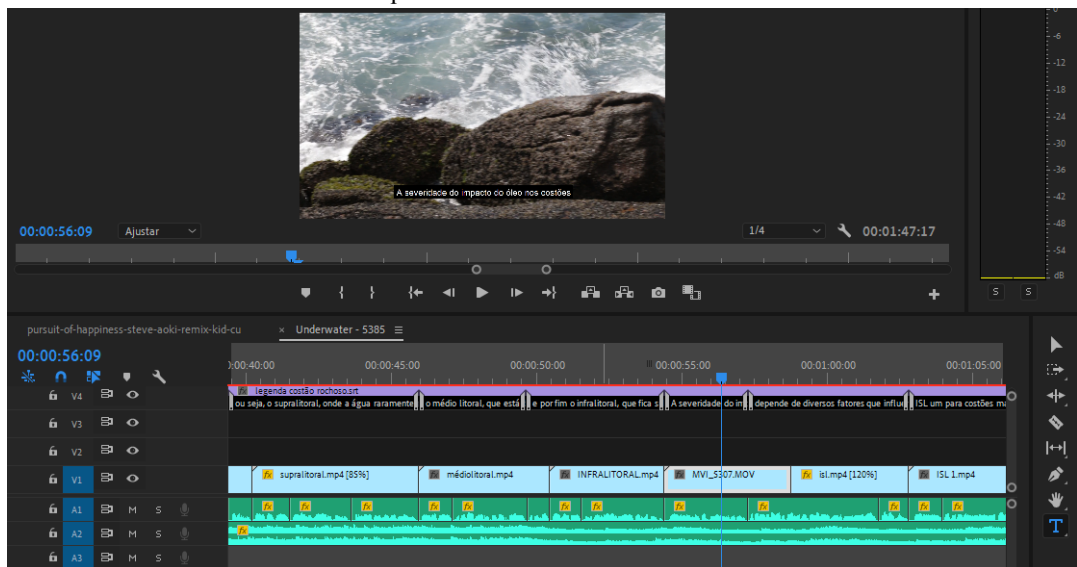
A severidade do impacto do óleo nos costões

00:00:56:09
Ajustar
1/4
00:01:47:17

- 6
-12
-18
-24
-30
-36
-42
-48
-54
dB
S S

pursuit-of-happiness-steve-aoki-remix-kid-cu
× Underwater - 5385 ≡

00:00:56:09
:00:40:00
00:00:45:00
00:00:50:00
00:00:55:00
00:01:00:00
00:01:05:00

V4
V3
V2
V1
A1 M S
A2 M S
A3 M S

fx legenda costão rochoso.srt
ou seja, o supralitoral, onde a água raramente
o médio litoral, que está
e por fim o infralitoral, que fica s
A severidade do im
depende de diversos fatores que influe
ISL um para costões ma

fx supralitoral.mp4 [85%]
fx médiolitoral.mp4
fx INFRALITORAL.mp4
fx MVI_5307.MOV
fx isl.mp4 [120%]
fx ISL 1.mp4